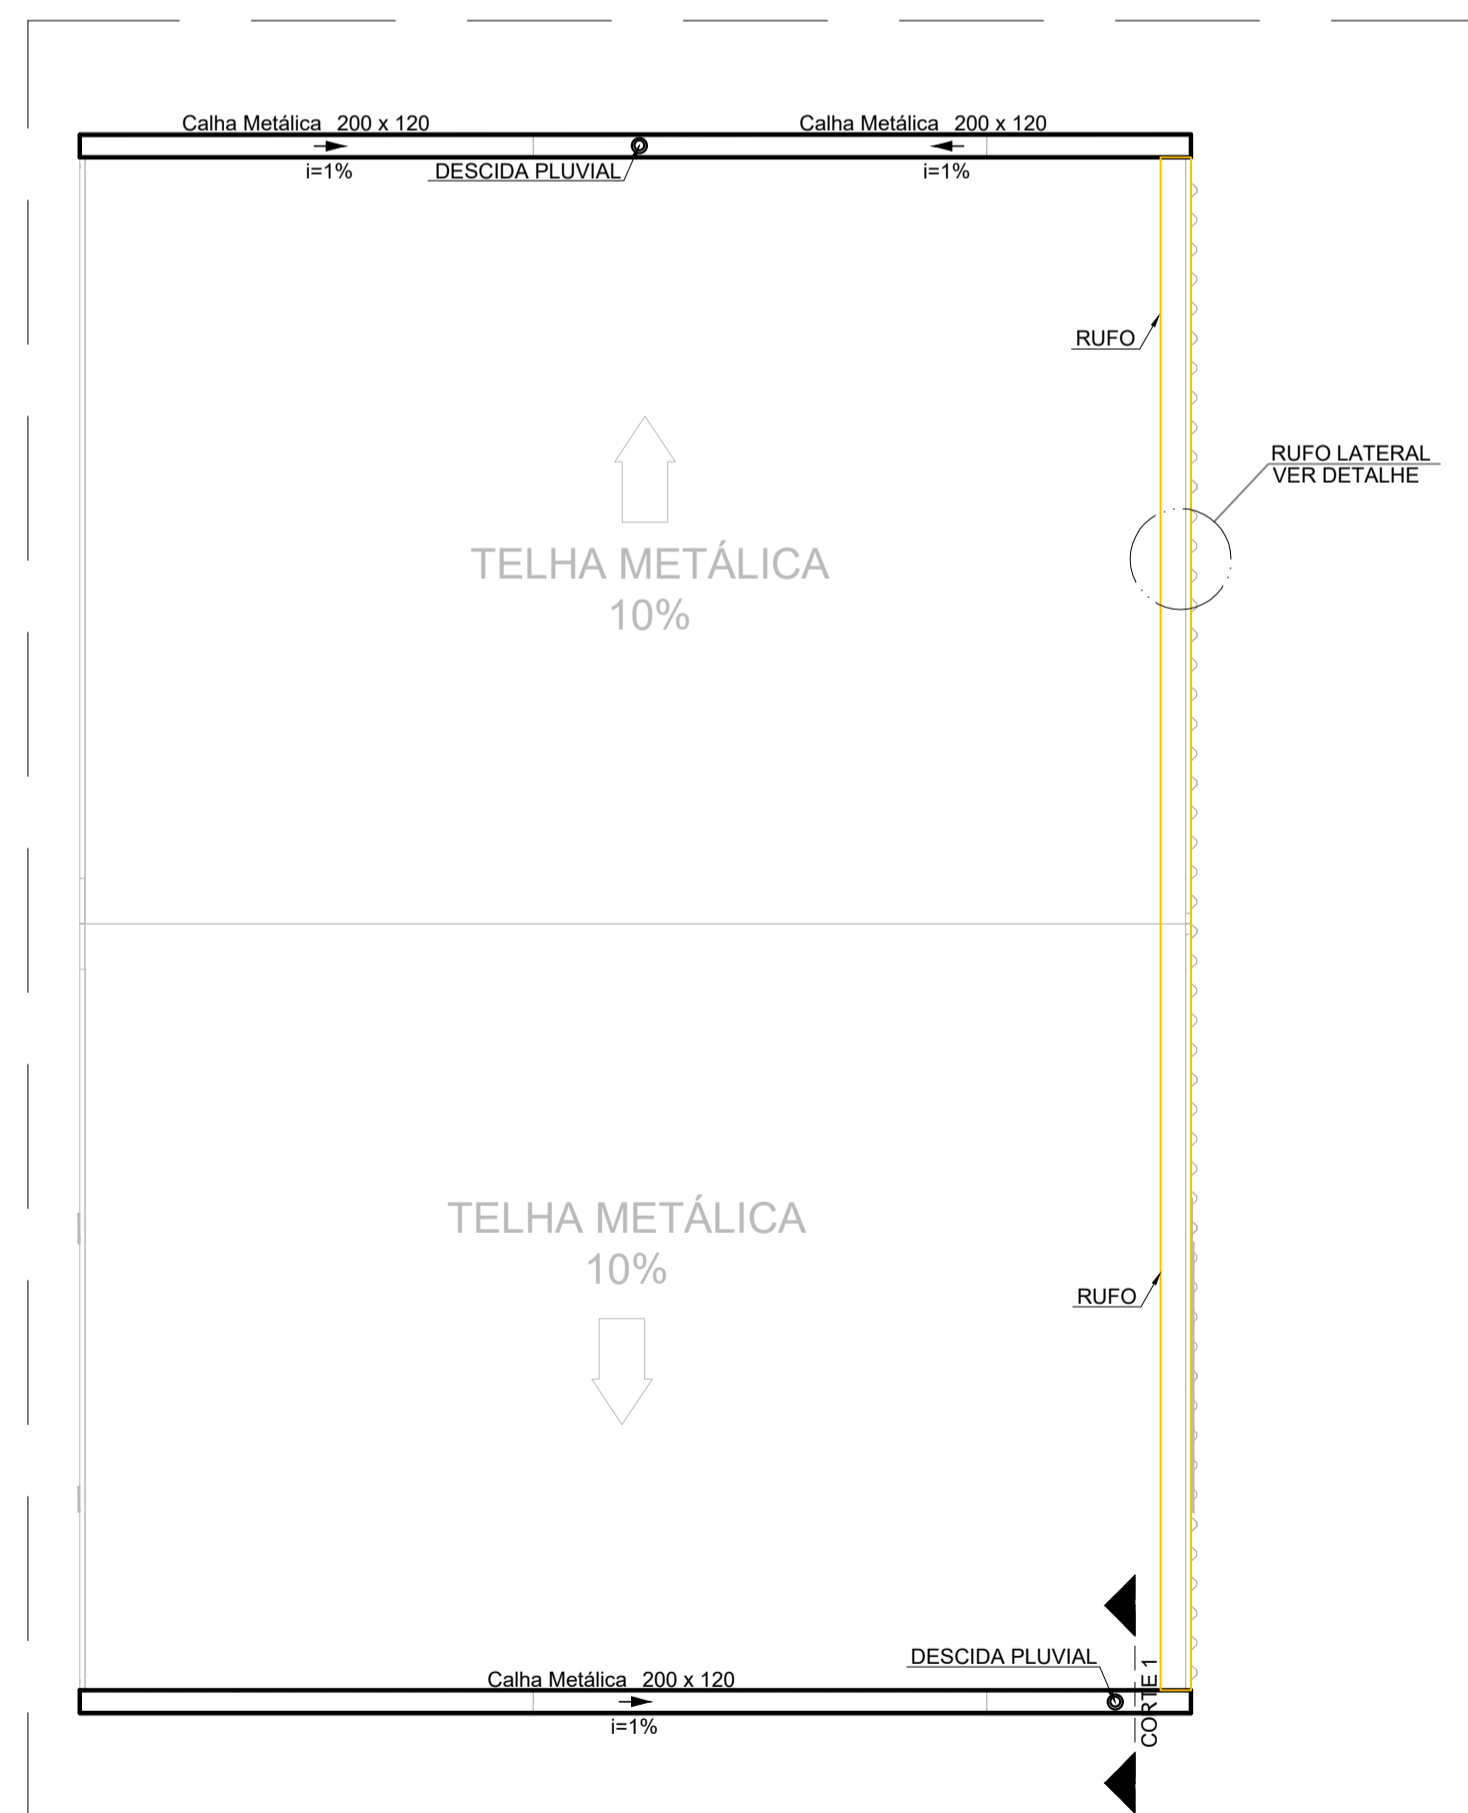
Calha Metálica 200 x 120
i=1%
DESCIDA PLUVIAL
Calha Metálica 200 x 120
i=1%

RUFO

RUFO LATERAL
VER DETALHE

TELHA METÁLICA
10%

TELHA METÁLICA
10%

RUFO

DESCIDA PLUVIAL
Calha Metálica 200 x 120
i=1%
CORTE 1